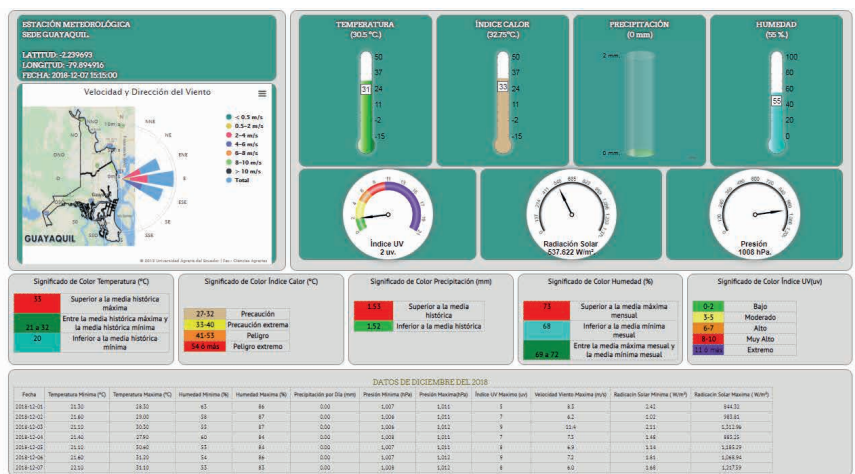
ESTACIÓN METEOROLÓGICA
SEDE GUAYAQUIL

LATITUD: -2.239693
LONGITUD: -79.894916
FECHA: 2018-12-07 15:15:00

Velocidad y Dirección del Viento

< 0.5 m/s
0.5-2 m/s
2-4 m/s
4-6 m/s
6-8 m/s
8-10 m/s
> 10 m/s
Total

GUAYAQUIL

© 2018 Universidad Agraria del Ecuador / Cisc - Ciencias Agrarias

TEMPERATURA
(30.5 °C)
50
37
24
31
11
-2
-15

ÍNDICE CALOR
(32.75 °C)
50
37
24
33
11
-2
-15

PRECIPITACIÓN
(0 mm)
2 mm
0 mm

HUMEDAD
(55 %)
100
80
60
55
40
20
0

Índice UV
2 uv.

Radiación Solar
537.622 W/m²

Presión
1008 hPa.

Significado de Color Temperatura (°C)
| 33 | Superior a la media histórica máxima |
|---|---|
| 21 a 32 | Entre la media histórica máxima y la media histórica mínima |
| 20 | Inferior a la media histórica mínima |

Significado de Color Índice Calor (°C)
| 27-32 | Precaución |
|---|---|
| 33-40 | Precaución extrema |
| 41-53 | Peligro |
| 54-6 más | Peligro extremo |

Significado de Color Precipitación (mm)
| 1.53 | Superior a la media histórica |
|---|---|
| 1.52 | Inferior a la media histórica |

Significado de Color Humedad (%)
| 73 | Superior a la media máxima mensual |
|---|---|
| 68 | Inferior a la media mínima mesual |
| 69 a 72 | Entre la media máxima mesual y la media mínima mesual |

Significado de Color Índice UV(uv)
| 0-2 | Bajo |
|---|---|
| 3-5 | Moderado |
| 6-7 | Alto |
| 8-10 | Muy Alto |
| 11 ó más | Extremo |

DATOS DE DICIEMBRE DEL 2018

| Fecha | Temperatura Mínima (°C) | Temperatura Maxima (°C) | Humedad Mínima (%) | Humedad Maxima (%) | Precipitación por Día (mm) | Presión Mínima (hPa) | Presión Maxima (hPa) | Índice UV Maximo (uv) | Velocidad Viento Maxima (m/s) | Radiación Solar Mínima (W/m²) | Radiacion Solar Maxima (W/m²) |
|---|---|---|---|---|---|---|---|---|---|---|---|
| 2018-12-01 | 21.30 | 29.50 | 45 | 86 | 0.00 | 1,007 | 1,011 | 3 | 6.2 | 2.42 | 843.32 |
| 2018-12-02 | 21.60 | 29.00 | 58 | 87 | 0.00 | 1,006 | 1,011 | 4 | 6.2 | 2.02 | 983.81 |
| 2018-12-03 | 21.10 | 30.30 | 55 | 87 | 0.00 | 1,006 | 1,012 | 9 | 11.4 | 2.11 | 1,312.96 |
| 2018-12-04 | 21.40 | 27.80 | 60 | 84 | 0.00 | 1,006 | 1,011 | 7 | 7.5 | 3.46 | 883.25 |
| 2018-12-05 | 21.10 | 30.60 | 53 | 84 | 0.00 | 1,007 | 1,011 | 8 | 6.9 | 1.34 | 1,183.29 |
| 2018-12-06 | 21.60 | 31.20 | 54 | 86 | 0.00 | 1,007 | 1,012 | 9 | 7.2 | 1.61 | 1,066.94 |
| 2018-12-07 | 22.10 | 31.10 | 53 | 83 | 0.00 | 1,008 | 1,012 | 8 | 6.0 | 1.68 | 1,217.59 |